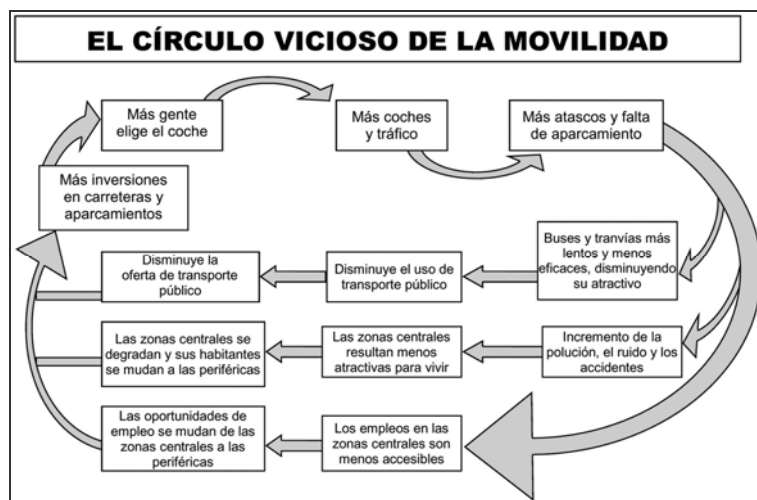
EL CÍRCULO VICIOSO DE LA MOVILIDAD

Más gente elige el coche

Más coches y tráfico

Más atascos y falta de aparcamiento

Más inversiones en carreteras y aparcamientos

Buses y tranvías más lentos y menos eficaces, disminuyendo su atractivo

Disminuye el uso de transporte público

Disminuye la oferta de transporte público

Incremento de la polución, el ruido y los accidentes

Las zonas centrales resultan menos atractivas para vivir

Las zonas centrales se degradan y sus habitantes se mudan a las periféricas

Los empleos en las zonas centrales son menos accesibles

Las oportunidades de empleo se mudan de las zonas centrales a las periféricas